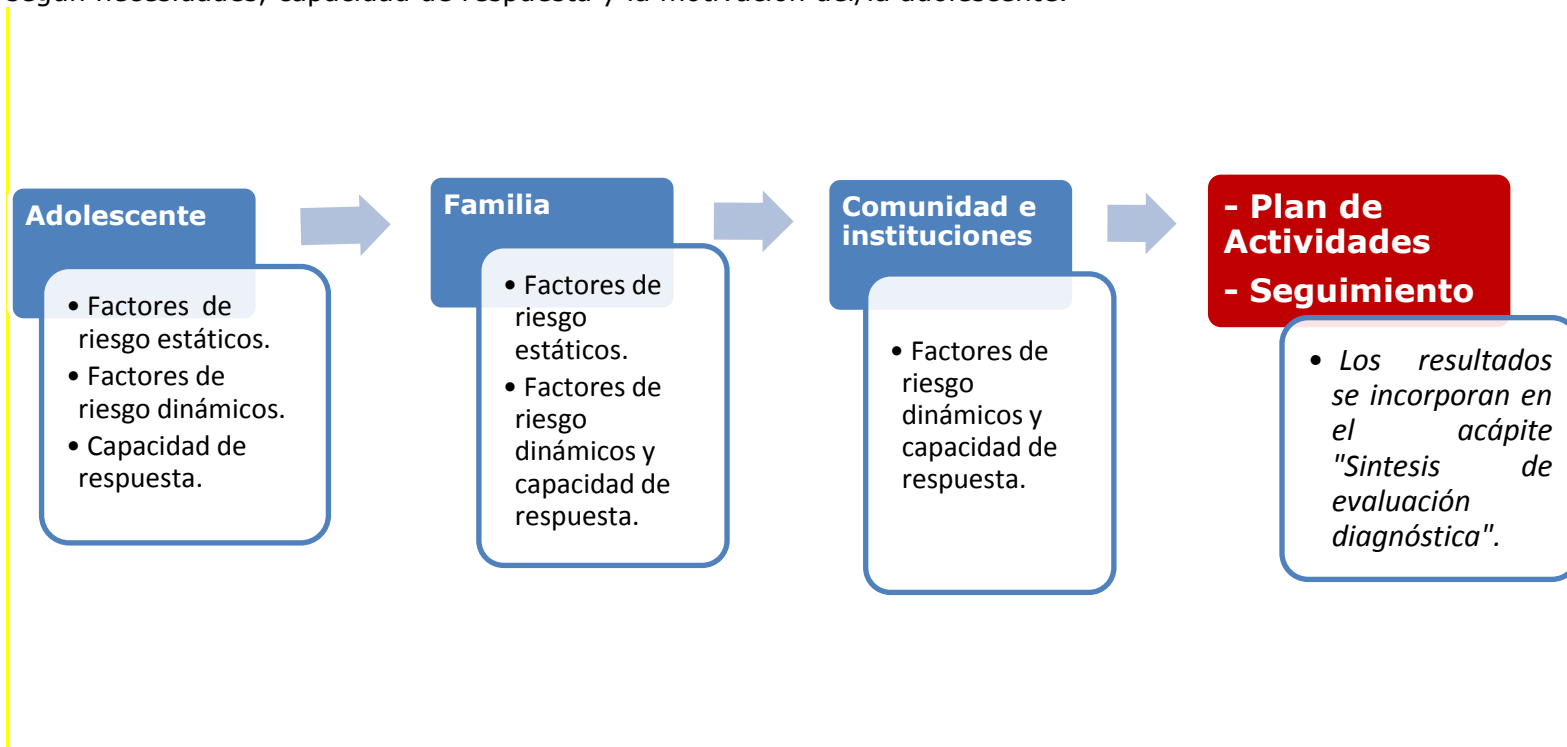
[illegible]

Adolescente

• Factores de riesgo estáticos.
• Factores de riesgo dinámicos.
• Capacidad de respuesta.

Familia

• Factores de riesgo estáticos.
• Factores de riesgo dinámicos y capacidad de respuesta.

Comunidad e instituciones

• Factores de riesgo dinámicos y capacidad de respuesta.

- Plan de Actividades
- Seguimiento

• Los resultados se incorporan en el acápite "Sintesis de evaluación diagnóstica".